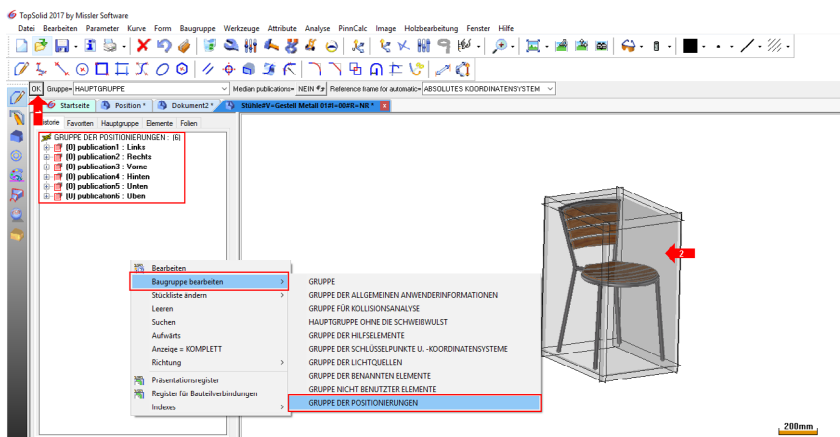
TopSolid 2017 by Missler Software

Datei Bearbeiten Parameter Kurve Form Baugruppe Werkzeuge Attribute Analyse PinnCalc Image Holzbearbeitung Fenster Hilfe

OK Gruppe= HAUPTGRUPPE Median publications= NEIN Reference frame for automatic= ABSOLUTES KOORDINATENSYSTEM

Startseite Position * Dokument2 * Stühle#V=Gestell Metall 01#I=00#R=NR *

Historie Favoriten Hauptgruppe Elemente Folien

GRUPPE DER POSITIONIERUNGEN : (6)
(0) publication1 : Links
(0) publication2 : Rechts
(0) publication3 : Vorne
(0) publication4 : Hinten
(0) publication5 : Unten
(0) publication6 : Uben

Bearbeiten
Baugruppe bearbeiten
Stückliste ändern
Leeren
Suchen
Aufwärts
Anzeige = KOMPLETT
Richtung
Präsentationsregister
Register für Bauteilverbindungen
Indexes

GRUPPE
GRUPPE DER ALLGEMEINEN ANWENDERINFORMATIONEN
GRUPPE FÜR KOLLISIONSANALYSE
HAUPTGRUPPE OHNE DIE SCHWEIßWULST
GRUPPE DER HILFSELEMENTE
GRUPPE DER SCHLÜSSELPUNKTE U. -KOORDINATENSYSTEME
GRUPPE DER LICHTQUELLEN
GRUPPE DER BENANNTEN ELEMENTE
GRUPPE NICHT BENUTZTER ELEMENTE
GRUPPE DER POSITIONIERUNGEN

1
2

200mm